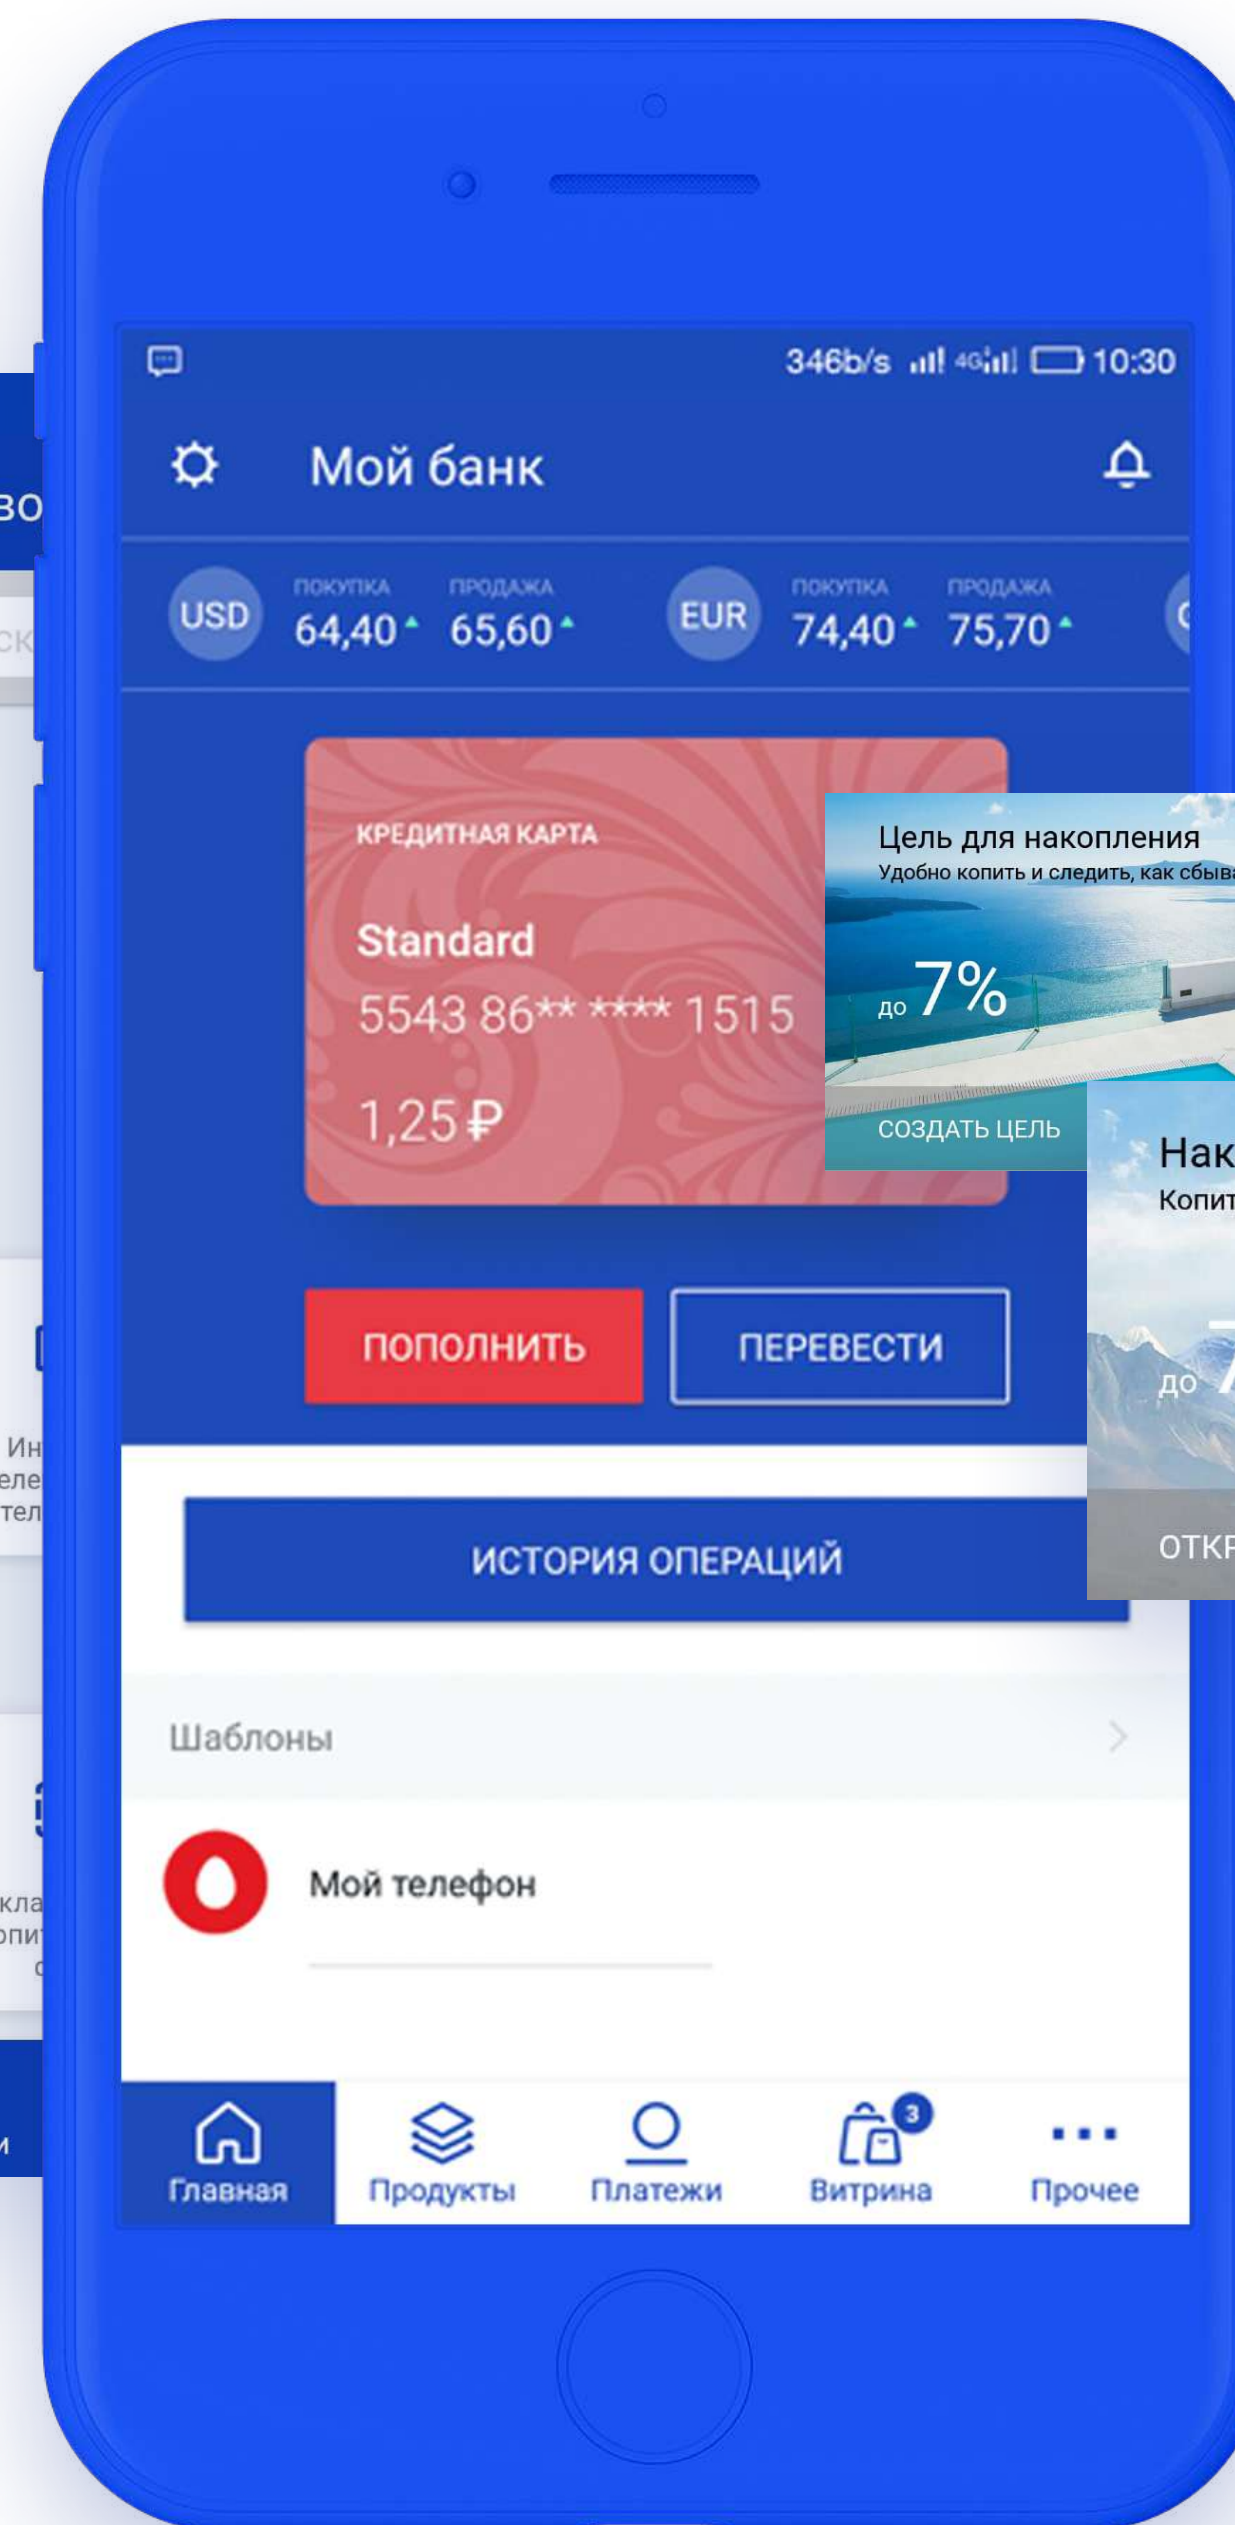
346b/s 4G 10:30

Мой банк

USD покупка 64,40 продажа 65,60

EUR покупка 74,40 продажа 75,70

КРЕДИТНАЯ КАРТА

Standard

5543 86** **** 1515

1,25 ₽

Цель для накопления

Удобно копить и следить, как сбыва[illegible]

до 7%

СОЗДАТЬ ЦЕЛЬ

Нак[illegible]

Копит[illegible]

до 7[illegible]

ОТКР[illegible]

ПОПОЛНИТЬ

ПЕРЕВЕСТИ

ИСТОРИЯ ОПЕРАЦИЙ

Шаблоны

Мой телефон

во

ск

Ин
еле
тел

кла
опи

и

Главная

Продукты

Платежи

3

Витрина

Прочее